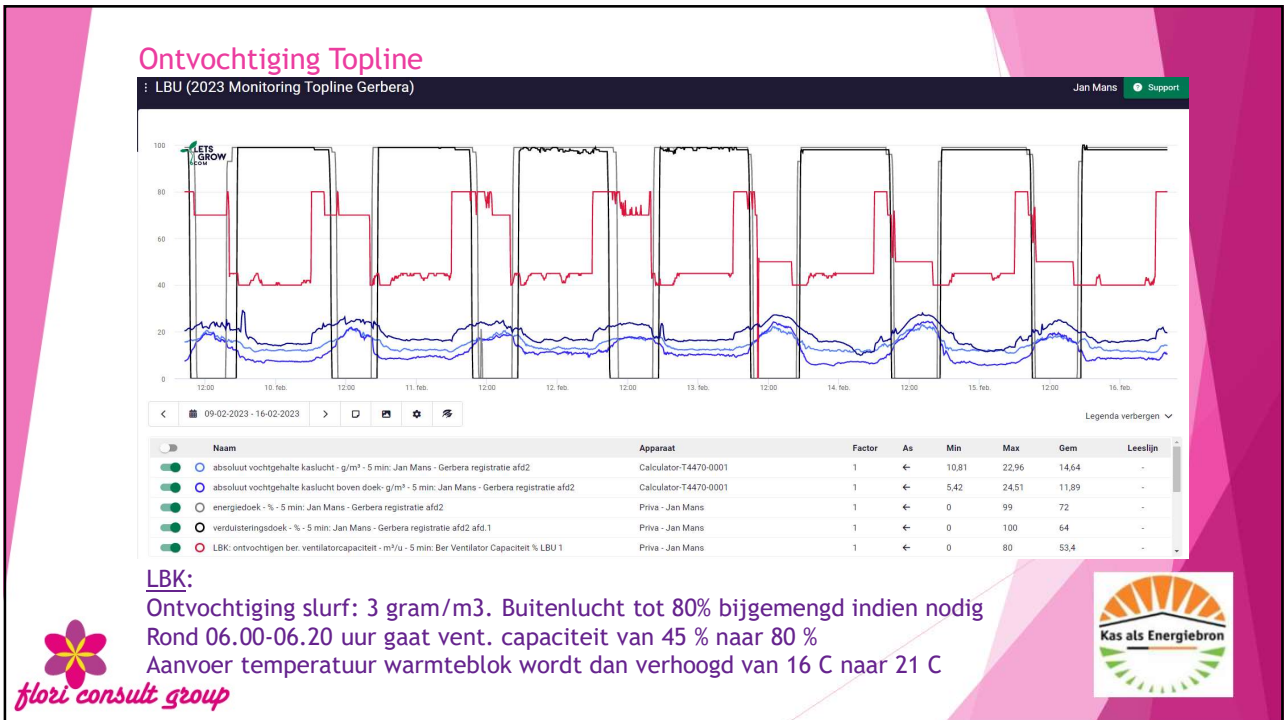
Ontvochtiging Topline

LBU (2023 Monitoring Topline Gerbera)

Jan Mans Support

LETS GROW .COM

100
80
60
40
20
0

12:00 10. feb. 12:00 11. feb. 12:00 12. feb. 12:00 13. feb. 12:00 14. feb. 12:00 15. feb. 12:00 16. feb.

09-02-2023 - 16-02-2023

Legenda verbergen

| | Naam | Apparaat | Factor | As | Min | Max | Gem | Leeslijn |
|---|---|---|---|---|---|---|---|---|
| | absoluut vochtgehalte kaslucht - g/m³ - 5 min: Jan Mans - Gerbera registratie afd2 | Calculator-T4470-0001 | 1 | ← | 10,81 | 22,96 | 14,64 | - |
| | absoluut vochtgehalte kaslucht boven doek- g/m³ - 5 min: Jan Mans - Gerbera registratie afd2 | Calculator-T4470-0001 | 1 | ← | 5,42 | 24,51 | 11,89 | - |
| | energiedoek - % - 5 min: Jan Mans - Gerbera registratie afd2 | Priva - Jan Mans | 1 | ← | 0 | 99 | 72 | - |
| | verduisteringsdoek - % - 5 min: Jan Mans - Gerbera registratie afd2 afd.1 | Priva - Jan Mans | 1 | ← | 0 | 100 | 64 | - |
| | LBK: ontvochtigen ber. ventilatorcapaciteit - m³/u - 5 min: Ber Ventilator Capaciteit % LBU 1 | Priva - Jan Mans | 1 | ← | 0 | 80 | 53,4 | - |

LBK:
Ontvochtiging slurf: 3 gram/m3. Buitenlucht tot 80% bijgemengd indien nodig
Rond 06.00-06.20 uur gaat vent. capaciteit van 45 % naar 80 %
Aanvoer temperatuur warmteblok wordt dan verhoogd van 16 C naar 21 C

flori consult group

Kas als Energiebron